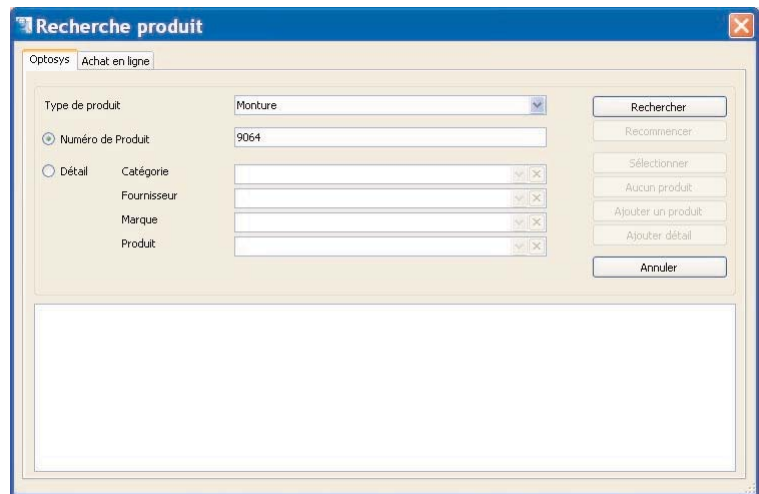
Recherche produit

Optosys | Achat en ligne

Type de produit | Monture

Numéro de Produit | 9064

Détail | Catégorie
Fournisseur
Marque
Produit

Rechercher
Recommencer
Sélectionner
Aucun produit
Ajouter un produit
Ajouter détail
Annuler